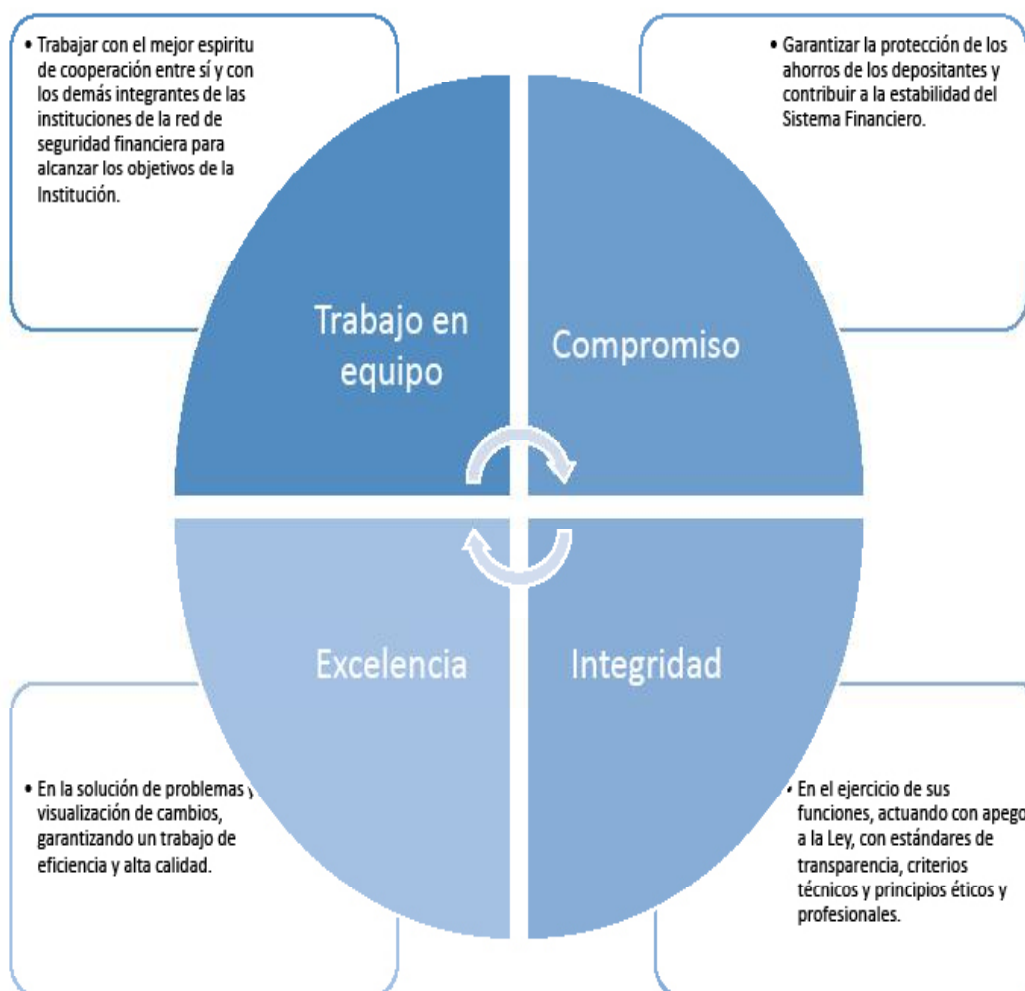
• Trabajar con el mejor espiritu de cooperación entre sí y con los demás integrantes de las instituciones de la red de seguridad financiera para alcanzar los objetivos de la Institución.

• Garantizar la protección de los ahorros de los depositantes y contribuir a la estabilidad del Sistema Financiero.

Trabajo en equipo

Compromiso

Excelencia

Integridad

• En la solución de problemas y visualización de cambios, garantizando un trabajo de eficiencia y alta calidad.

• En el ejercicio de sus funciones, actuando con apego a la Ley, con estándares de transparencia, criterios técnicos y principios éticos y profesionales.